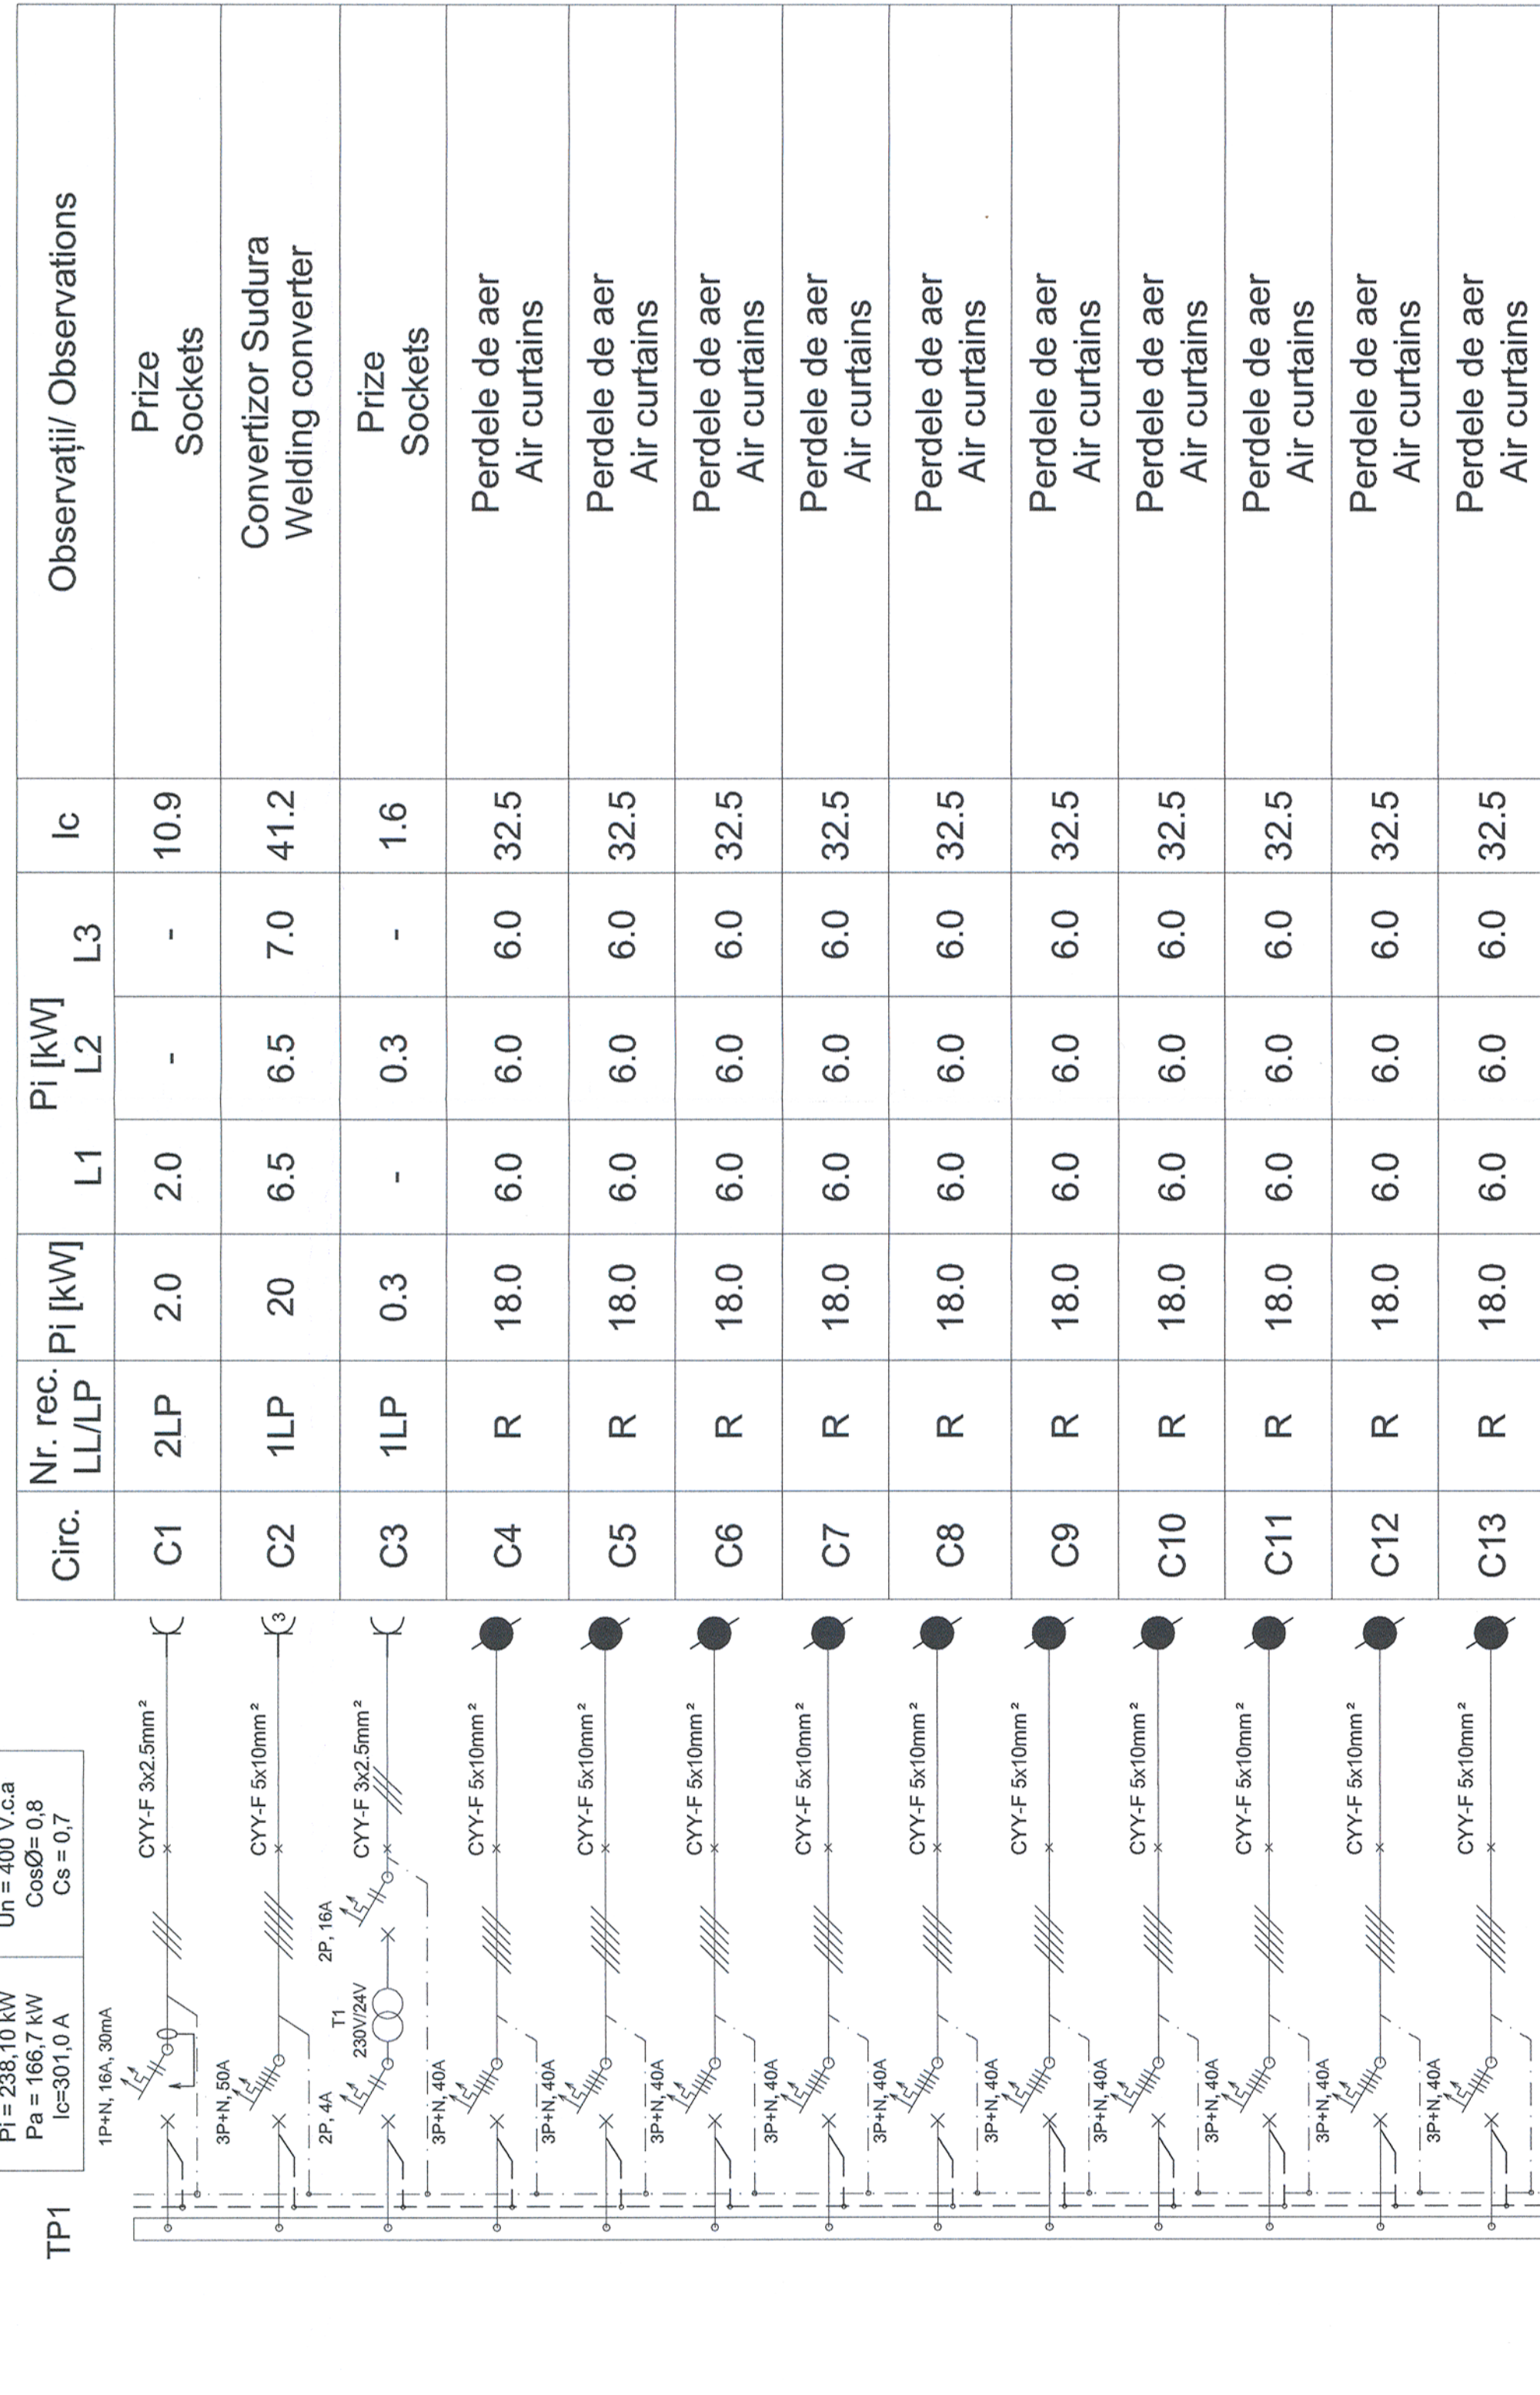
TP1

Pi = 238,10 kW
Pa = 166,7 kW
Ic=301,0 A

Un = 400 V.c.a
CosØ= 0,8
Cs = 0,7

1P+N, 16A, 30mA
CYY-F 3x2.5mm²

3P+N, 50A
CYY-F 5x10mm²

2P, 4A
T1
230V/24V
2P, 16A
CYY-F 3x2.5mm²

3P+N, 40A
CYY-F 5x10mm²

3P+N, 40A
CYY-F 5x10mm²

3P+N, 40A
CYY-F 5x10mm²

3P+N, 40A
CYY-F 5x10mm²

3P+N, 40A
CYY-F 5x10mm²

3P+N, 40A
CYY-F 5x10mm²

3P+N, 40A
CYY-F 5x10mm²

3P+N, 40A
CYY-F 5x10mm²

3P+N, 40A
CYY-F 5x10mm²

3P+N, 40A
CYY-F 5x10mm²

3P+N, 40A
CYY-F 5x10mm²

| Circ. | Nr. rec. LL/LP | Pi [kW] | Pi [kW] L1 | L2 | L3 | Ic | Observații/ Observations |
|---|---|---|---|---|---|---|---|
| C1 | 2LP | 2.0 | 2.0 | - | - | 10.9 | Prize Sockets |
| C2 | 1LP | 20 | 6.5 | 6.5 | 7.0 | 41.2 | Convertizor Sudura Welding converter |
| C3 | 1LP | 0.3 | - | 0.3 | - | 1.6 | Prize Sockets |
| C4 | R | 18.0 | 6.0 | 6.0 | 6.0 | 32.5 | Perdele de aer Air curtains |
| C5 | R | 18.0 | 6.0 | 6.0 | 6.0 | 32.5 | Perdele de aer Air curtains |
| C6 | R | 18.0 | 6.0 | 6.0 | 6.0 | 32.5 | Perdele de aer Air curtains |
| C7 | R | 18.0 | 6.0 | 6.0 | 6.0 | 32.5 | Perdele de aer Air curtains |
| C8 | R | 18.0 | 6.0 | 6.0 | 6.0 | 32.5 | Perdele de aer Air curtains |
| C9 | R | 18.0 | 6.0 | 6.0 | 6.0 | 32.5 | Perdele de aer Air curtains |
| C10 | R | 18.0 | 6.0 | 6.0 | 6.0 | 32.5 | Perdele de aer Air curtains |
| C11 | R | 18.0 | 6.0 | 6.0 | 6.0 | 32.5 | Perdele de aer Air curtains |
| C12 | R | 18.0 | 6.0 | 6.0 | 6.0 | 32.5 | Perdele de aer Air curtains |
| C13 | R | 18.0 | 6.0 | 6.0 | 6.0 | 32.5 | Perdele de aer Air curtains |